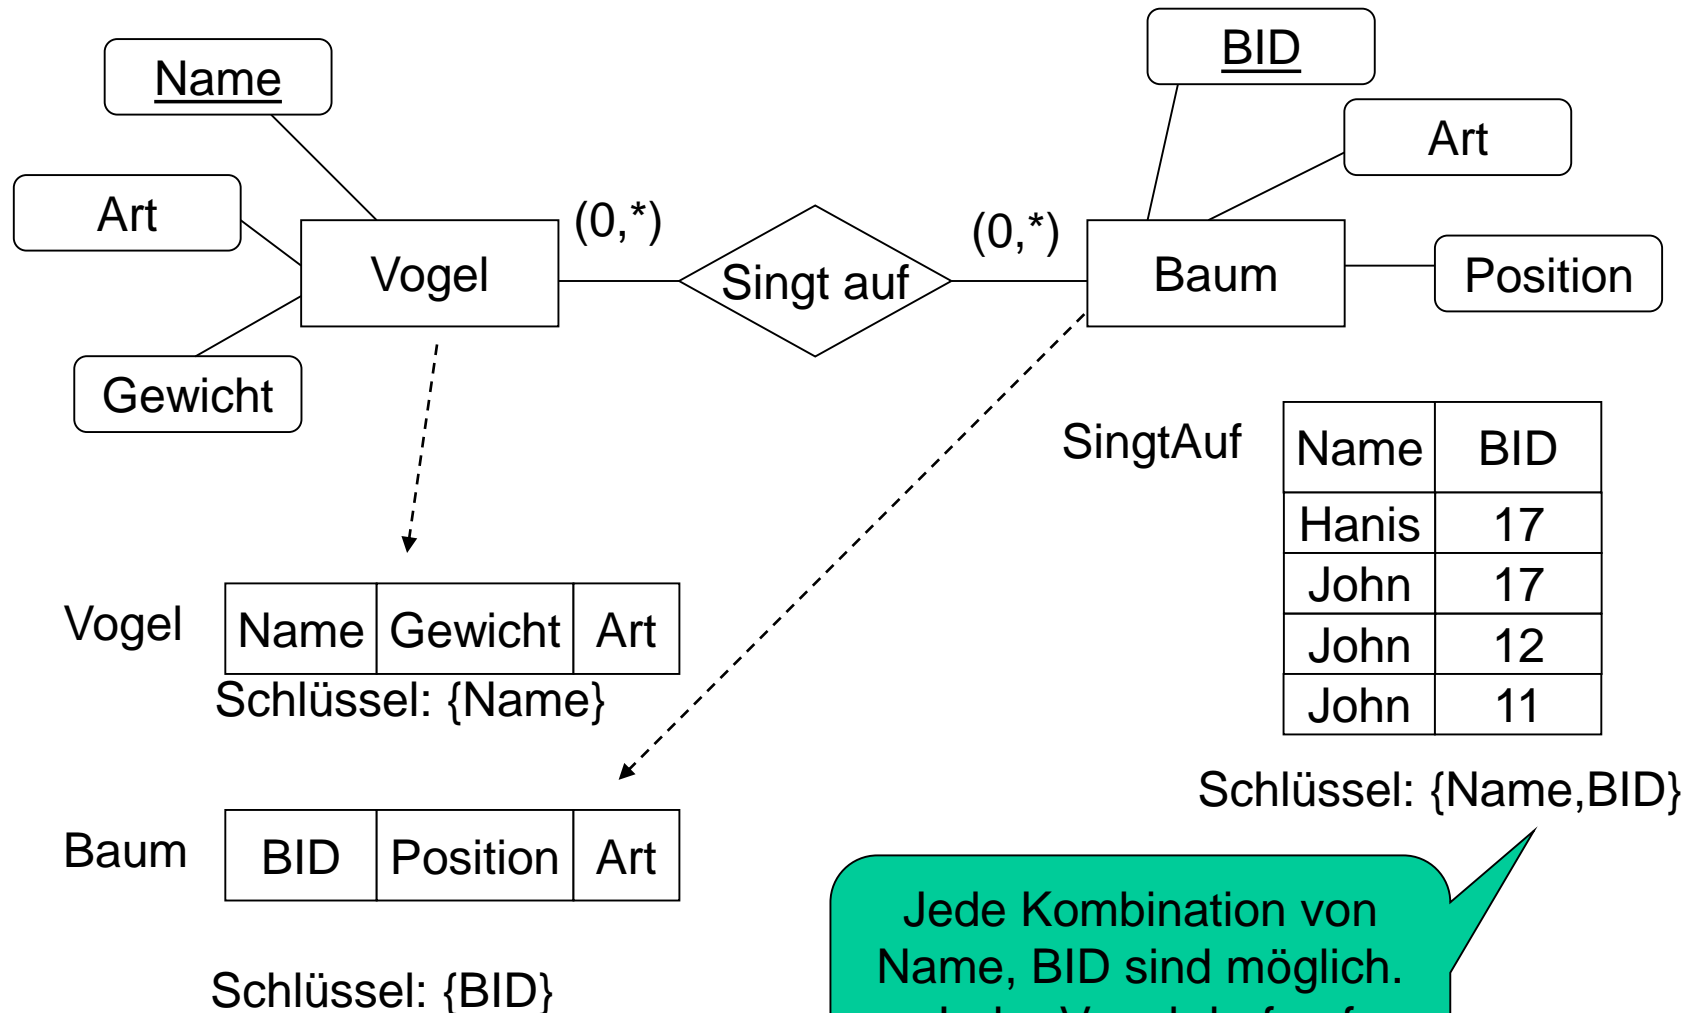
Name

Art

Gewicht

Vogel

(0,*)

Singt auf

(0,*)

BID

Art

Baum

Position

SingtAuf

| Name | BID |
|---|---|
| Hanis | 17 |
| John | 17 |
| John | 12 |
| John | 11 |

Schlüssel: {Name,BID}

Vogel

| Name | Gewicht | Art |
|---|---|---|

Schlüssel: {Name}

Baum

| BID | Position | Art |
|---|---|---|

Schlüssel: {BID}

Jede Kombination von Name, BID sind möglich. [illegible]